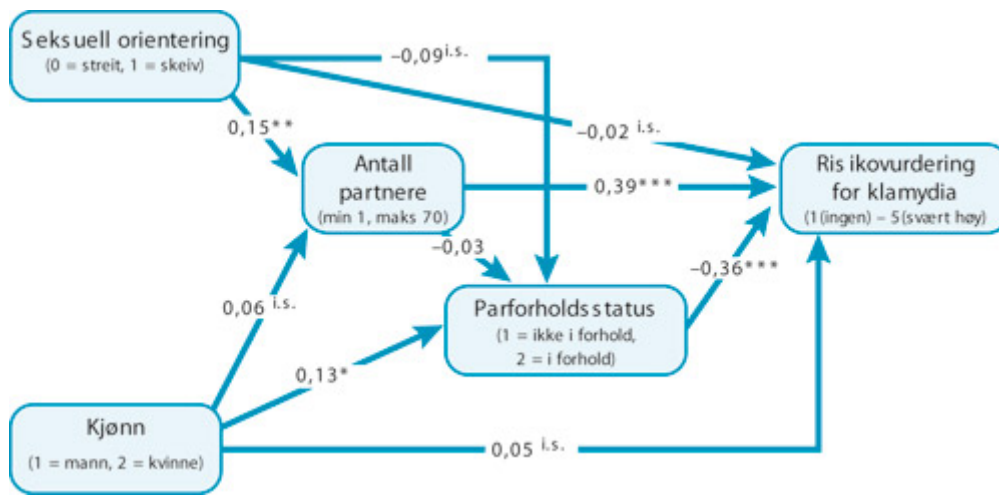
Seksuell orientering
(0 = streit, 1 = skeiv)

–0,09 i.s.

–0,02 i.s.

0,15**

Antall partnere
(min 1, maks 70)

0,39***

Risikovurdering for klamydia
(1 (ingen) – 5 (svært høy)

–0,03

–0,36***

0,06 i.s.

Parforholdsstatus
(1 = ikke i forhold, 2 = i forhold)

0,13*

Kjønn
(1 = mann, 2 = kvinne)

0,05 i.s.